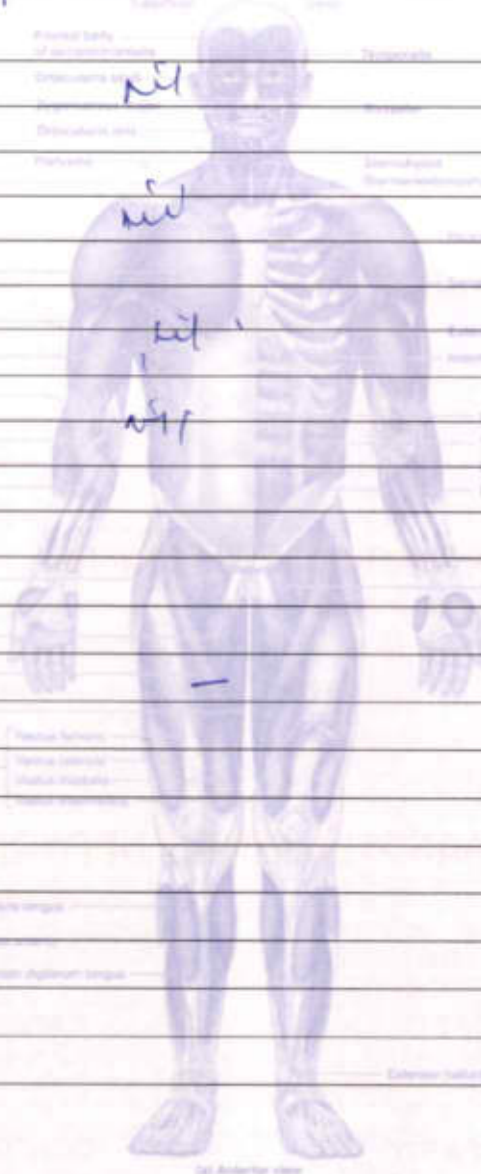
Frontal belly of occipitofrontalis
Orbicularis oculi
Zygomaticus
Orbicularis oris
Platysma
Temporalis
Masseter
Sternohyoid
Sternocleidomastoid
nil
nil
nil
nil
Rectus femoris
Vastus lateralis
Vastus medialis
Vastus intermedius
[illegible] longus
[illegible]
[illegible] digitorum longus
Extensor hallucis
(a) Anterior view